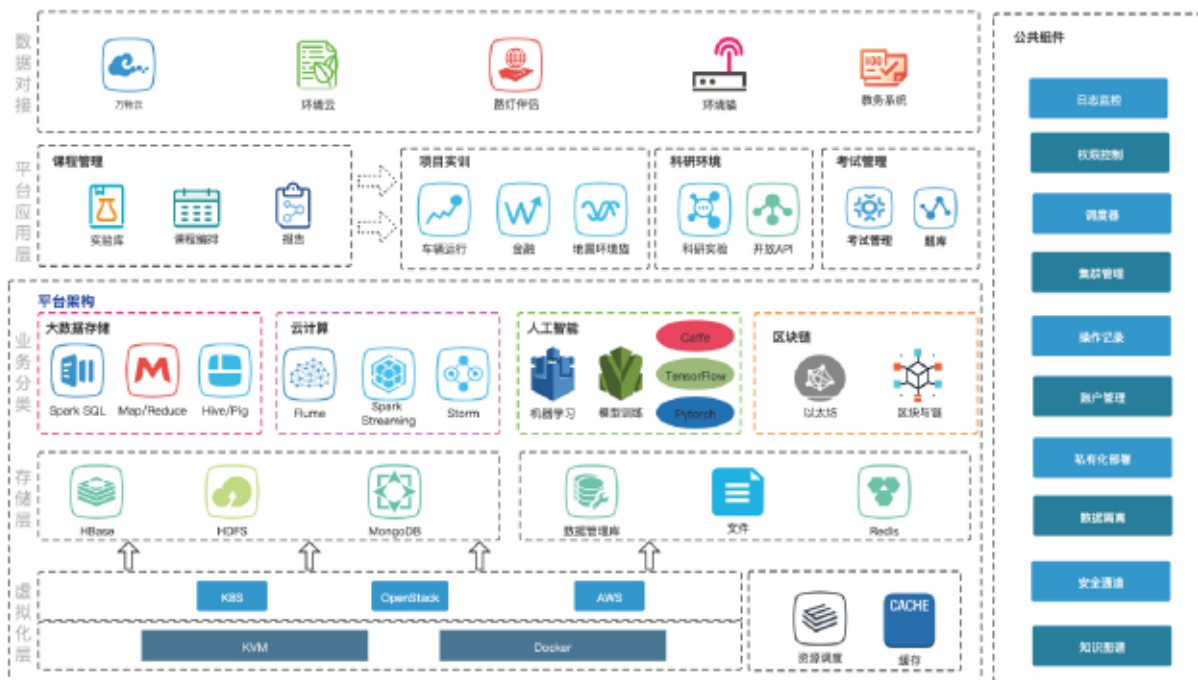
数据对接

万物云

环境云

路灯伴侣

环境箱

教务系统

平台应用层

课程管理

实验库

课程编排

报告

项目实训

车辆运行

金融

地震环境监

科研环境

科研实验

开放API

考试管理

考试管理

题库

业务分类

平台架构

大数据存储

Spark SQL

Map/Reduce

Hive/Pig

云计算

Flume

Spark Streaming

Storm

人工智能

机器学习

模型训练

Caffe

TensorFlow

Pytorch

区块链

以太坊

区块导链

存储层

HBase

HDFS

MongoDB

数据管理库

文件

Redis

虚拟化层

K8S

OpenStack

AWS

KVM

Docker

资源调度

CACHE

缓存

公共组件

日志监控

权限控制

调度器

集群管理

操作记录

账户管理

私有化部署

数据隔离

安全通道

知识图谱